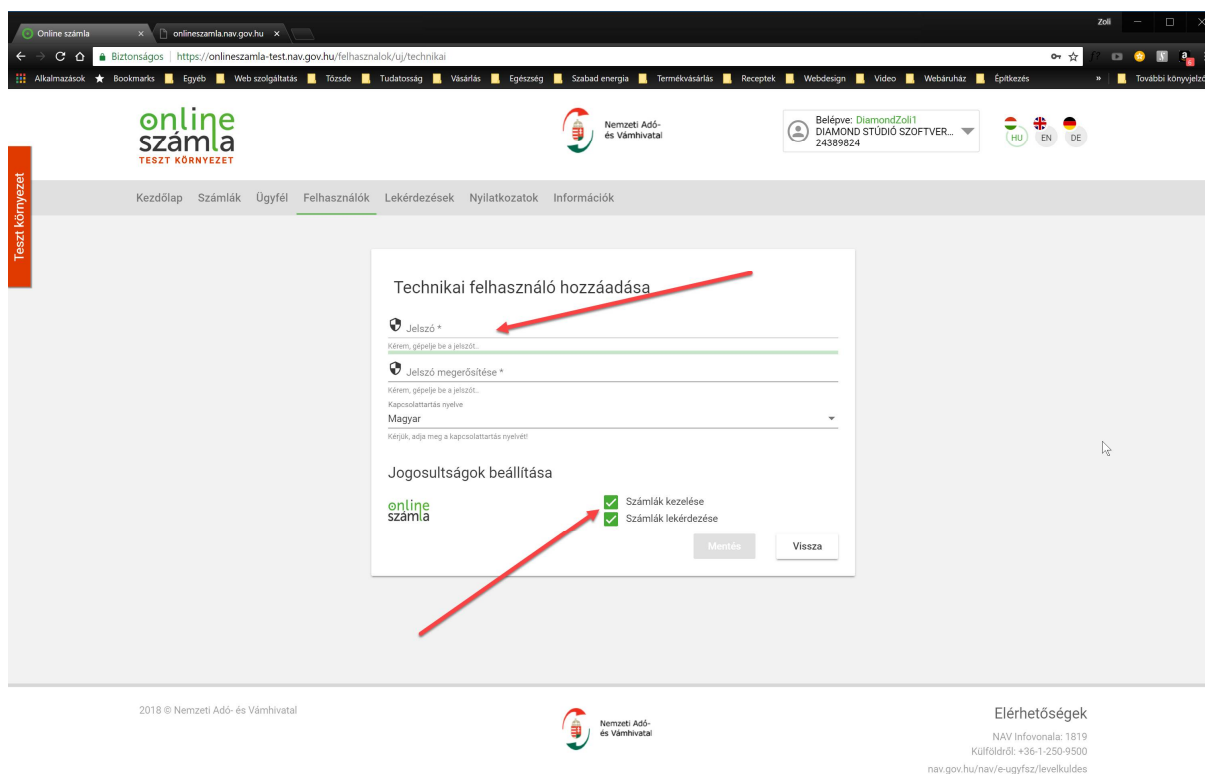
Online számla ×
onlineszamla.nav.gov.hu ×
Zoli
Biztonságos | https://onlineszamla-test.nav.gov.hu/felhasznalok/uj/technikai
Alkalmazások Bookmarks Egyéb Web szolgáltatás Tőzsde Tudatosság Vásárlás Egészség Szabad energia Termékvásárlás Receptek Webdesign Video Webáruház Építkezés » További könyvjelzők

online számla
TESZT KÖRNYEZET

Nemzeti Adó- és Vámhivatal

Belépve: DiamondZoli1
DIAMOND STÚDIÓ SZOFTVER...
24389824

HU EN DE

Teszt környezet

Kezdőlap Számlák Ügyfél Felhasználók Lekérdezések Nyilatkozatok Információk

Technikai felhasználó hozzáadása

Jelszó *
Kérem, gépelje be a jelszót...

Jelszó megerősítése *
Kérem, gépelje be a jelszót...

Kapcsolattartás nyelve
Magyar
Kérjük, adja meg a kapcsolattartás nyelvét!

Jogosultságok beállítása

online számla

Számlák kezelése
Számlák lekérdezése

Mentés
Vissza

2018 © Nemzeti Adó- és Vámhivatal

Nemzeti Adó- és Vámhivatal

Elérhetőségek
NAV Infovonala: 1819
Külföldről: +36-1-250-9500
nav.gov.hu/nav/e-ugyfsz/levelkuldes